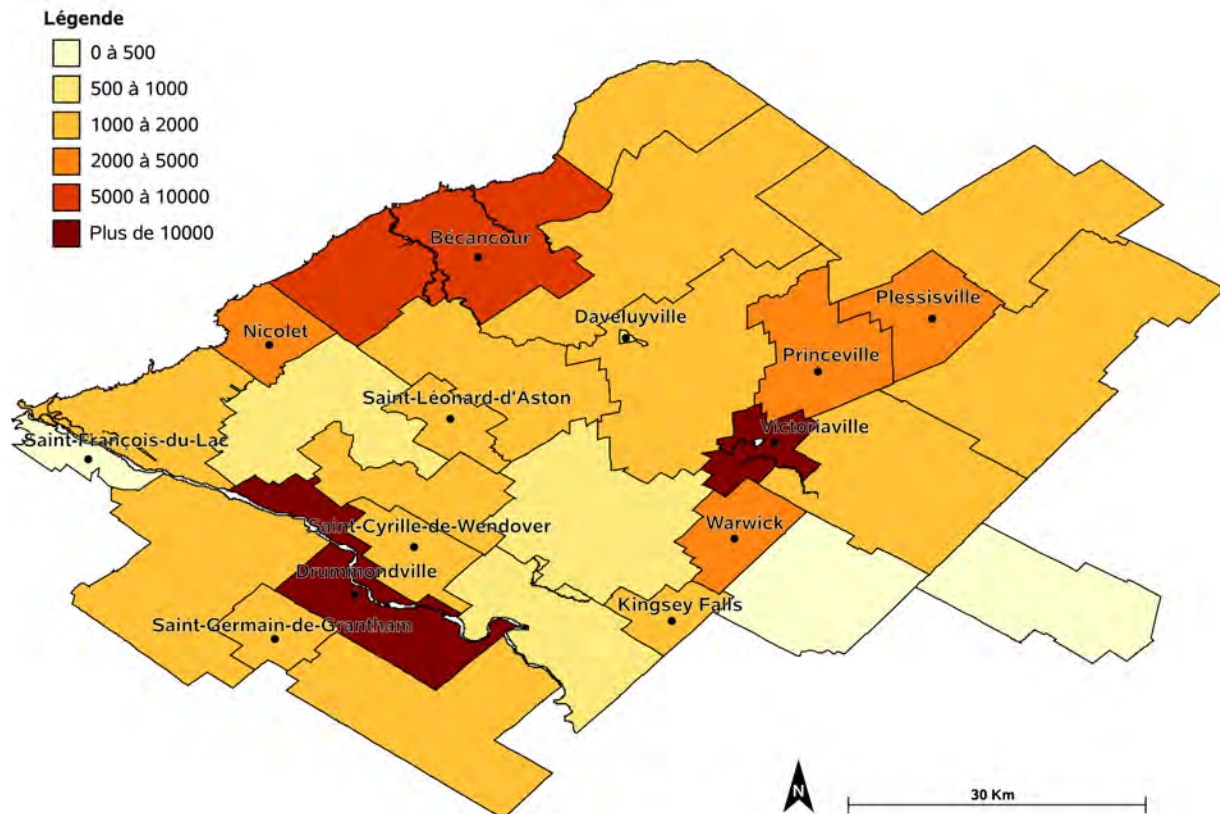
Légende
0 à 500
500 à 1000
1000 à 2000
2000 à 5000
5000 à 10000
Plus de 10000

Bécancour
Nicolet
Daveluyville
Plessisville
Princeville
Saint-Léonard-d'Aston
Victoriaville
Saint-François-du-Lac
Warwick
Saint-Cyrille-de-Wendover
Drummondville
Kingsey Falls
Saint-Germain-de-Grantham

N
30 Km